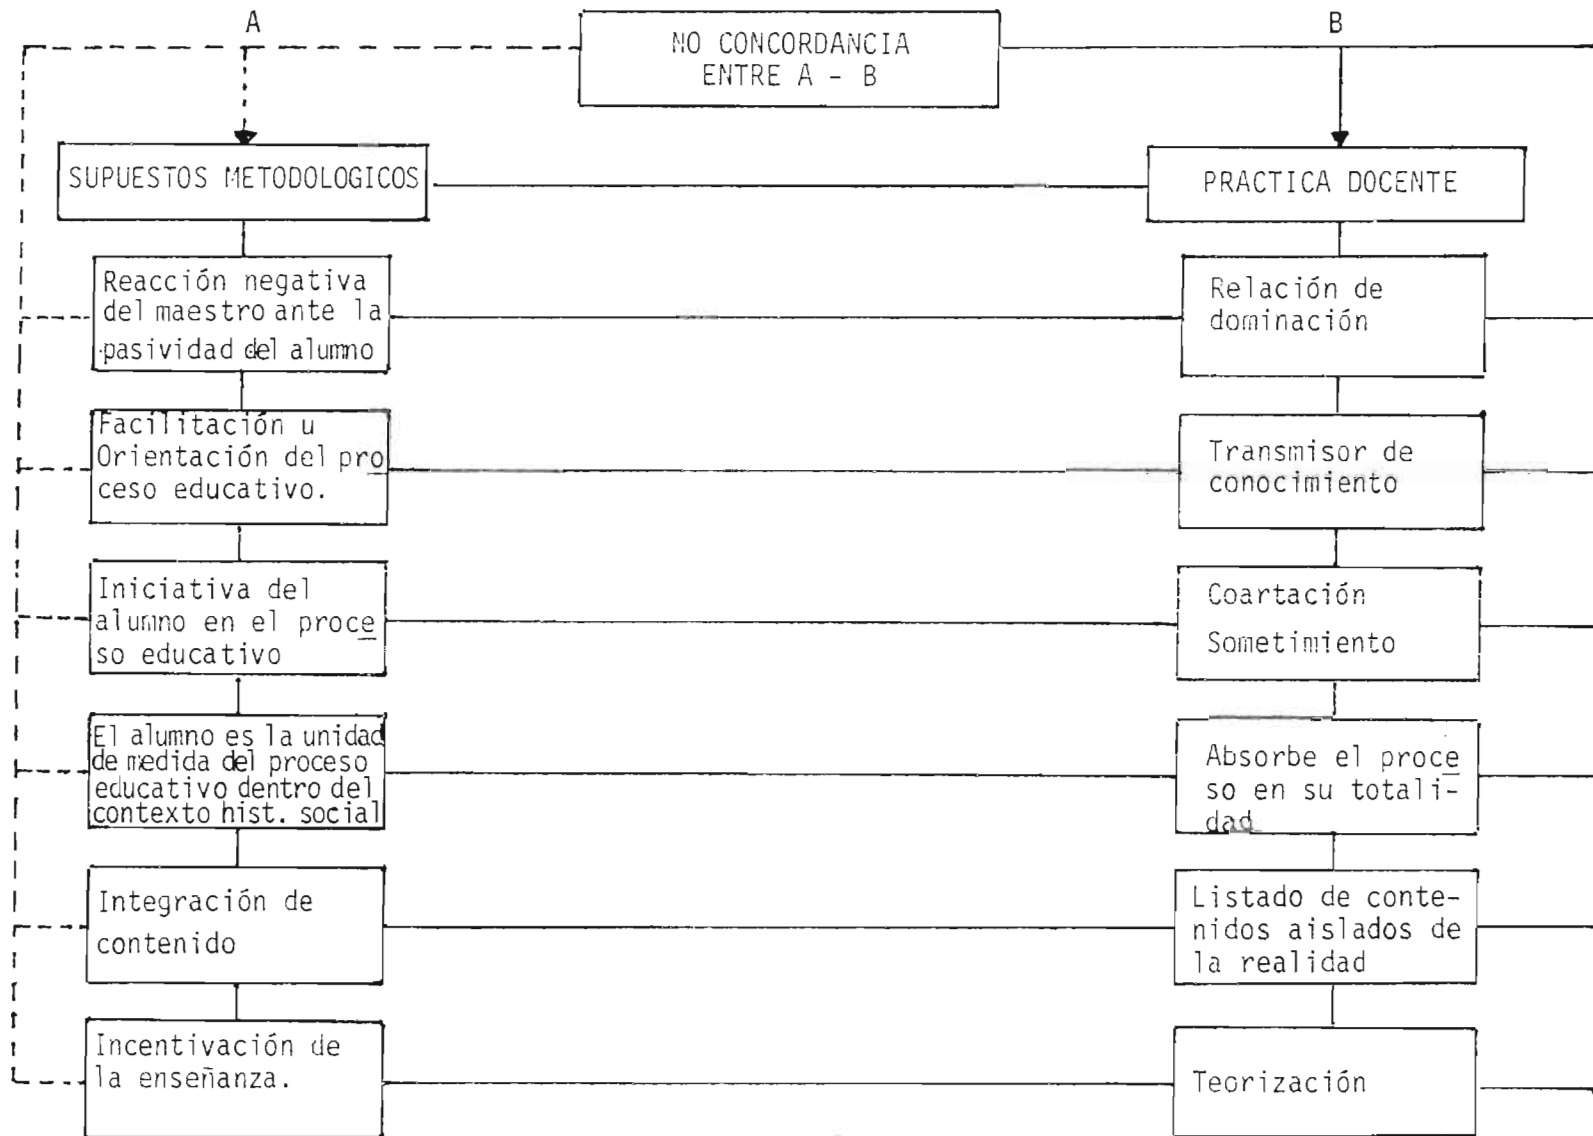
A

NO CONCORDANCIA ENTRE A - B

B

SUPUESTOS METODOLOGICOS

PRACTICA DOCENTE

Reacción negativa del maestro ante la pasividad del alumno

Relación de dominación

Facilitación u Orientación del proceso educativo.

Transmisor de conocimiento

Iniciativa del alumno en el proceso educativo

Coartación

Sometimiento

El alumno es la unidad de medida del proceso educativo dentro del contexto hist. social

Absorbe el proceso en su totalidad

Integración de contenido

Listado de contenidos aislados de la realidad

Incentivación de la enseñanza.

Teorización